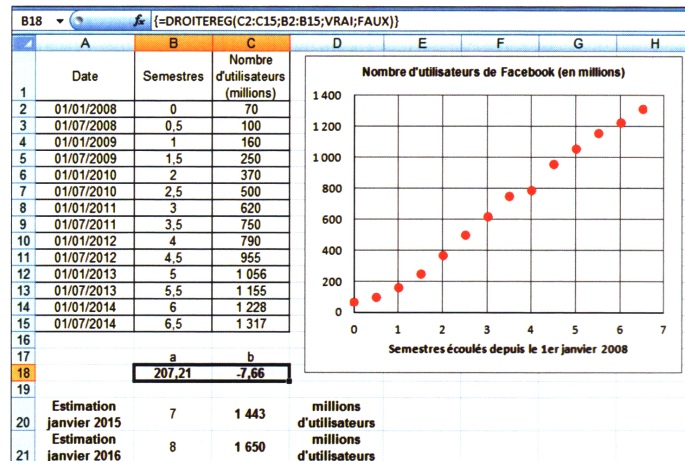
B18 $f_x$ {=DROITEREG(C2:C15;B2:B15;VRAI;FAUX)}

| | A | B | C | D | E | F | G | H |
|---|---|---|---|---|---|---|---|---|
| 1 | Date | Semestres | Nombre d'utilisateurs (millions) | | | | | |
| 2 | 01/01/2008 | 0 | 70 | | | | | |
| 3 | 01/07/2008 | 0,5 | 100 | | | | | |
| 4 | 01/01/2009 | 1 | 160 | | | | | |
| 5 | 01/07/2009 | 1,5 | 250 | | | | | |
| 6 | 01/01/2010 | 2 | 370 | | | | | |
| 7 | 01/07/2010 | 2,5 | 500 | | | | | |
| 8 | 01/01/2011 | 3 | 620 | | | | | |
| 9 | 01/07/2011 | 3,5 | 750 | | | | | |
| 10 | 01/01/2012 | 4 | 790 | | | | | |
| 11 | 01/07/2012 | 4,5 | 955 | | | | | |
| 12 | 01/01/2013 | 5 | 1 056 | | | | | |
| 13 | 01/07/2013 | 5,5 | 1 155 | | | | | |
| 14 | 01/01/2014 | 6 | 1 228 | | | | | |
| 15 | 01/07/2014 | 6,5 | 1 317 | | | | | |
| 16 | | | | | | | | |
| 17 | | a | b | | | | | |
| 18 | | 207,21 | -7,66 | | | | | |
| 19 | | | | | | | | |
| 20 | Estimation janvier 2015 | 7 | 1 443 | millions d'utilisateurs | | | | |
| 21 | Estimation janvier 2016 | 8 | 1 650 | millions d'utilisateurs | | | | |

Nombre d'utilisateurs de Facebook (en millions)

1 400
1 200
1 000
800
600
400
200
0

0 1 2 3 4 5 6 7

Semestres écoulés depuis le 1er janvier 2008